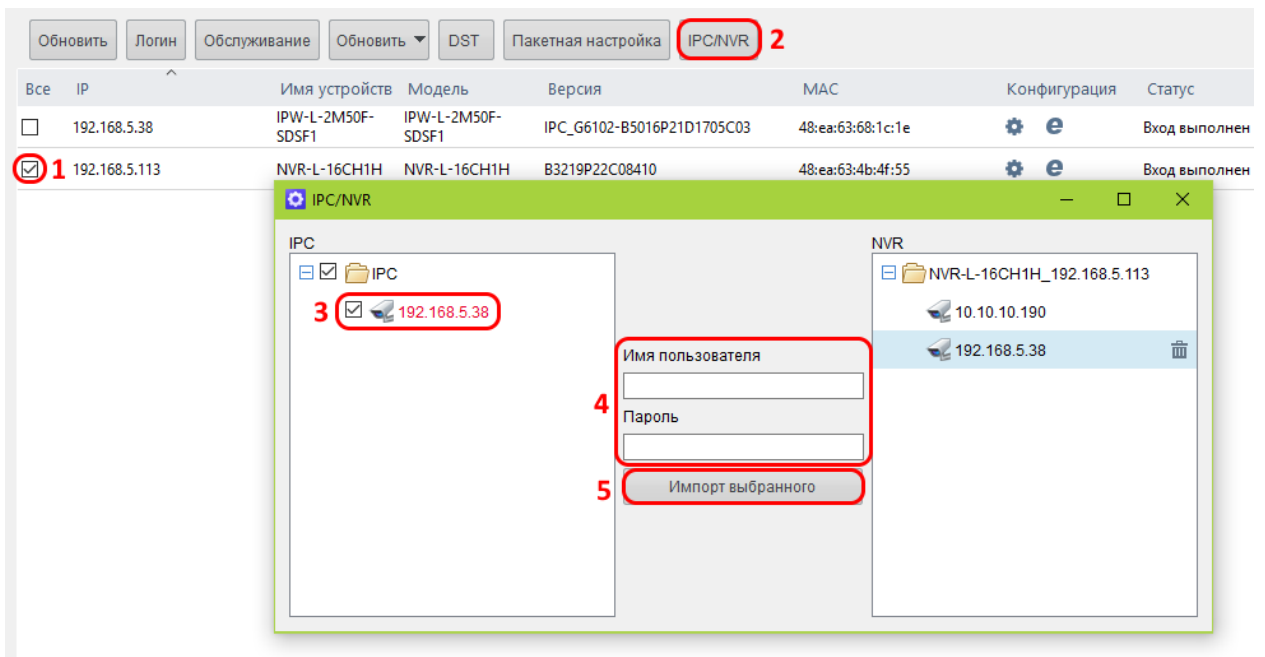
Обновить | Логин | Обслуживание | Обновить ▾ | DST | Пакетная настройка | IPC/NVR 2

| Все | IP | Имя устройств | Модель | Версия | MAC | Конфигурация | Статус |
|---|---|---|---|---|---|---|---|
| ☐ | 192.168.5.38 | IPW-L-2M50F-SDSF1 | IPW-L-2M50F-SDSF1 | IPC_G6102-B5016P21D1705C03 | 48:ea:63:68:1c:1e | | Вход выполнен |
| ☑ 1 | 192.168.5.113 | NVR-L-16CH1H | NVR-L-16CH1H | B3219P22C08410 | 48:ea:63:4b:4f:55 | | Вход выполнен |

IPC/NVR

IPC

IPC

3 192.168.5.38

Имя пользователя

4

Пароль

5 Импорт выбранного

NVR

NVR-L-16CH1H_192.168.5.113

10.10.10.190

192.168.5.38